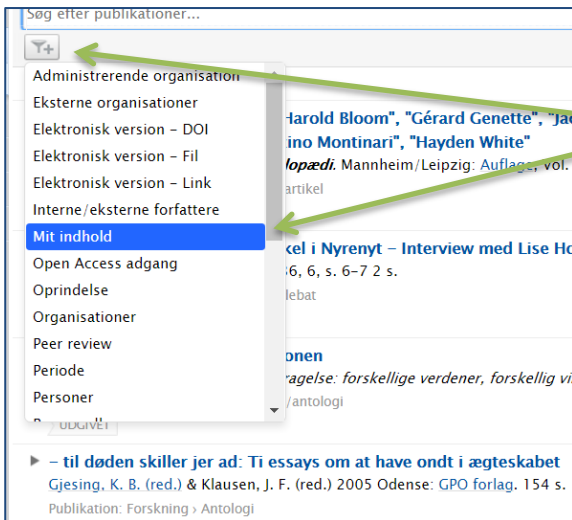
Søg efter publikationer...

Administrerende organisation
Eksterne organisationer
Elektronisk version - DOI
Elektronisk version - Fil
Elektronisk version - Link
Interne/eksterne forfattere
Mit indhold
Open Access adgang
Oprindelse
Organisationer
Peer review
Periode
Personer

Harold Bloom", "Gérard Genette", "Ja
ino Montinari", "Hayden White"
lopædi. Mannheim/Leipzig: Auflage, vol.
artikel

kel i Nyrenyt - Interview med Lise H
6, 6, s. 6-7 2 s.
ebat

onen
ragelse: forskellige verdener, forskellig v
/antologi

UDGIVET

- til døden skiller jer ad: Ti essays om at have ondt i ægteskabet
Gjesing, K. B. (red.) & Klausen, J. F. (red.) 2005 Odense: GPO forlag. 154 s.
Publikation: Forskning › Antologi